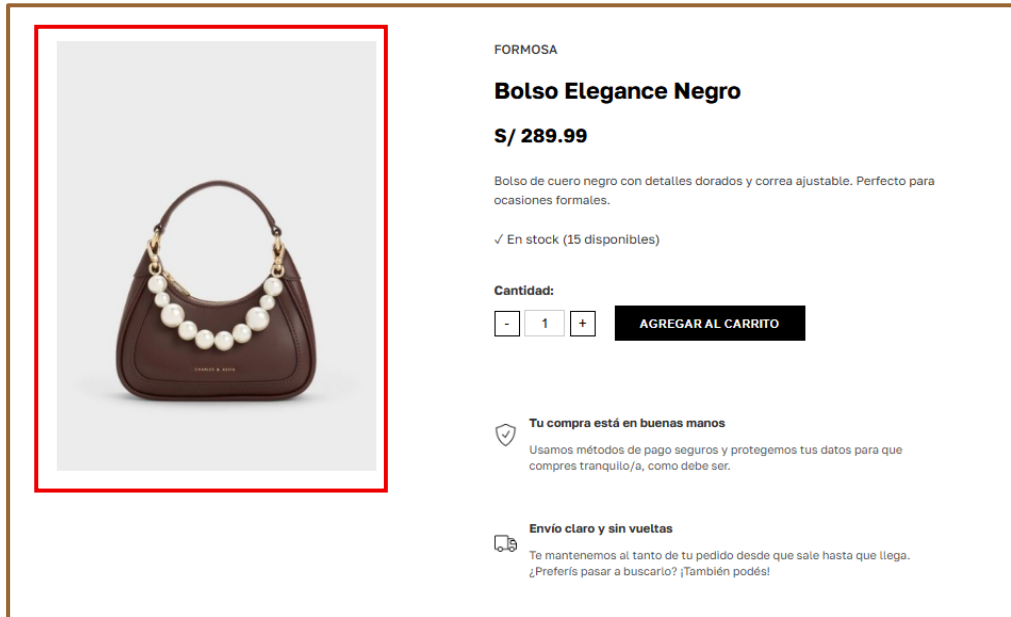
CHARLES & KEITH

FORMOSA

Bolso Elegance Negro

S/ 289.99

Bolso de cuero negro con detalles dorados y correa ajustable. Perfecto para ocasiones formales.

✓ En stock (15 disponibles)

Cantidad:

- 1 +

AGREGAR AL CARRITO

Tu compra está en buenas manos

Usamos métodos de pago seguros y protegemos tus datos para que compres tranquilo/a, como debe ser.

Envío claro y sin vueltas

Te mantenemos al tanto de tu pedido desde que sale hasta que llega. ¿Preferís pasar a buscarlo? ¡También podés!